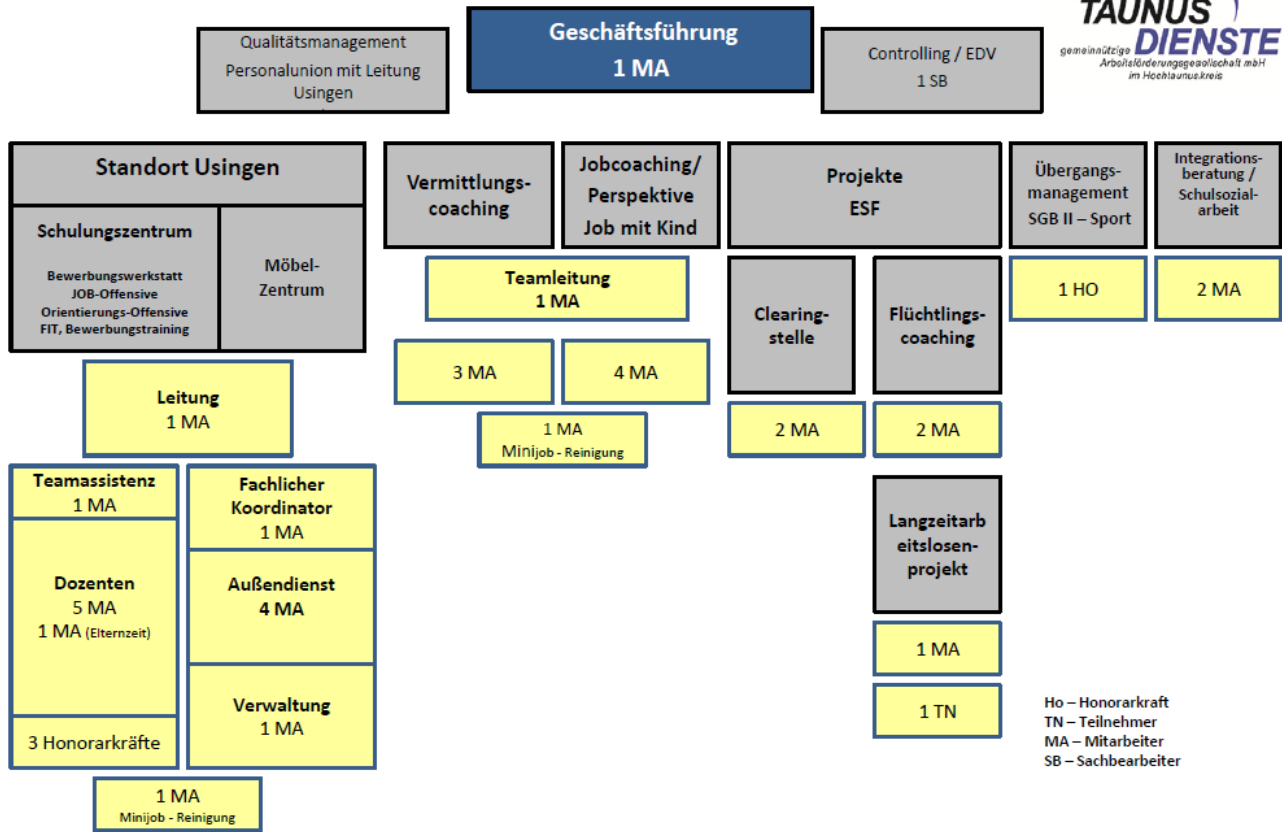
TAUNUS DIENSTE
gemeinnützige Arbeitsförderungsgesellschaft mbH im Hochtaunuskreis

Qualitätsmanagement
Personalunion mit Leitung Usingen

Geschäftsführung
1 MA

Controlling / EDV
1 SB

Standort Usingen

Schulungszentrum
Bewerbungswerkstatt
JOB-Offensive
Orientierungs-Offensive
FIT, Bewerbungstraining

Möbel-Zentrum

Leitung
1 MA

Teamassistenz
1 MA

Dozenten
5 MA
1 MA (Elternzeit)

3 Honorarkräfte

Fachlicher Koordinator
1 MA

Außendienst
4 MA

Verwaltung
1 MA

1 MA
Minijob - Reinigung

Vermittlungs-coaching

Jobcoaching/ Perspektive Job mit Kind

Teamleitung
1 MA

3 MA

4 MA

1 MA
Minijob - Reinigung

Projekte
ESF

Clearing-stelle

2 MA

Flüchtlings-coaching

2 MA

Langzeitarbeitslosen-projekt

1 MA

1 TN

Übergangs-management
SGB II – Sport

1 HO

Integrations-beratung / Schulsozial-arbeit

2 MA

Ho – Honorarkraft
TN – Teilnehmer
MA – Mitarbeiter
SB – Sachbearbeiter